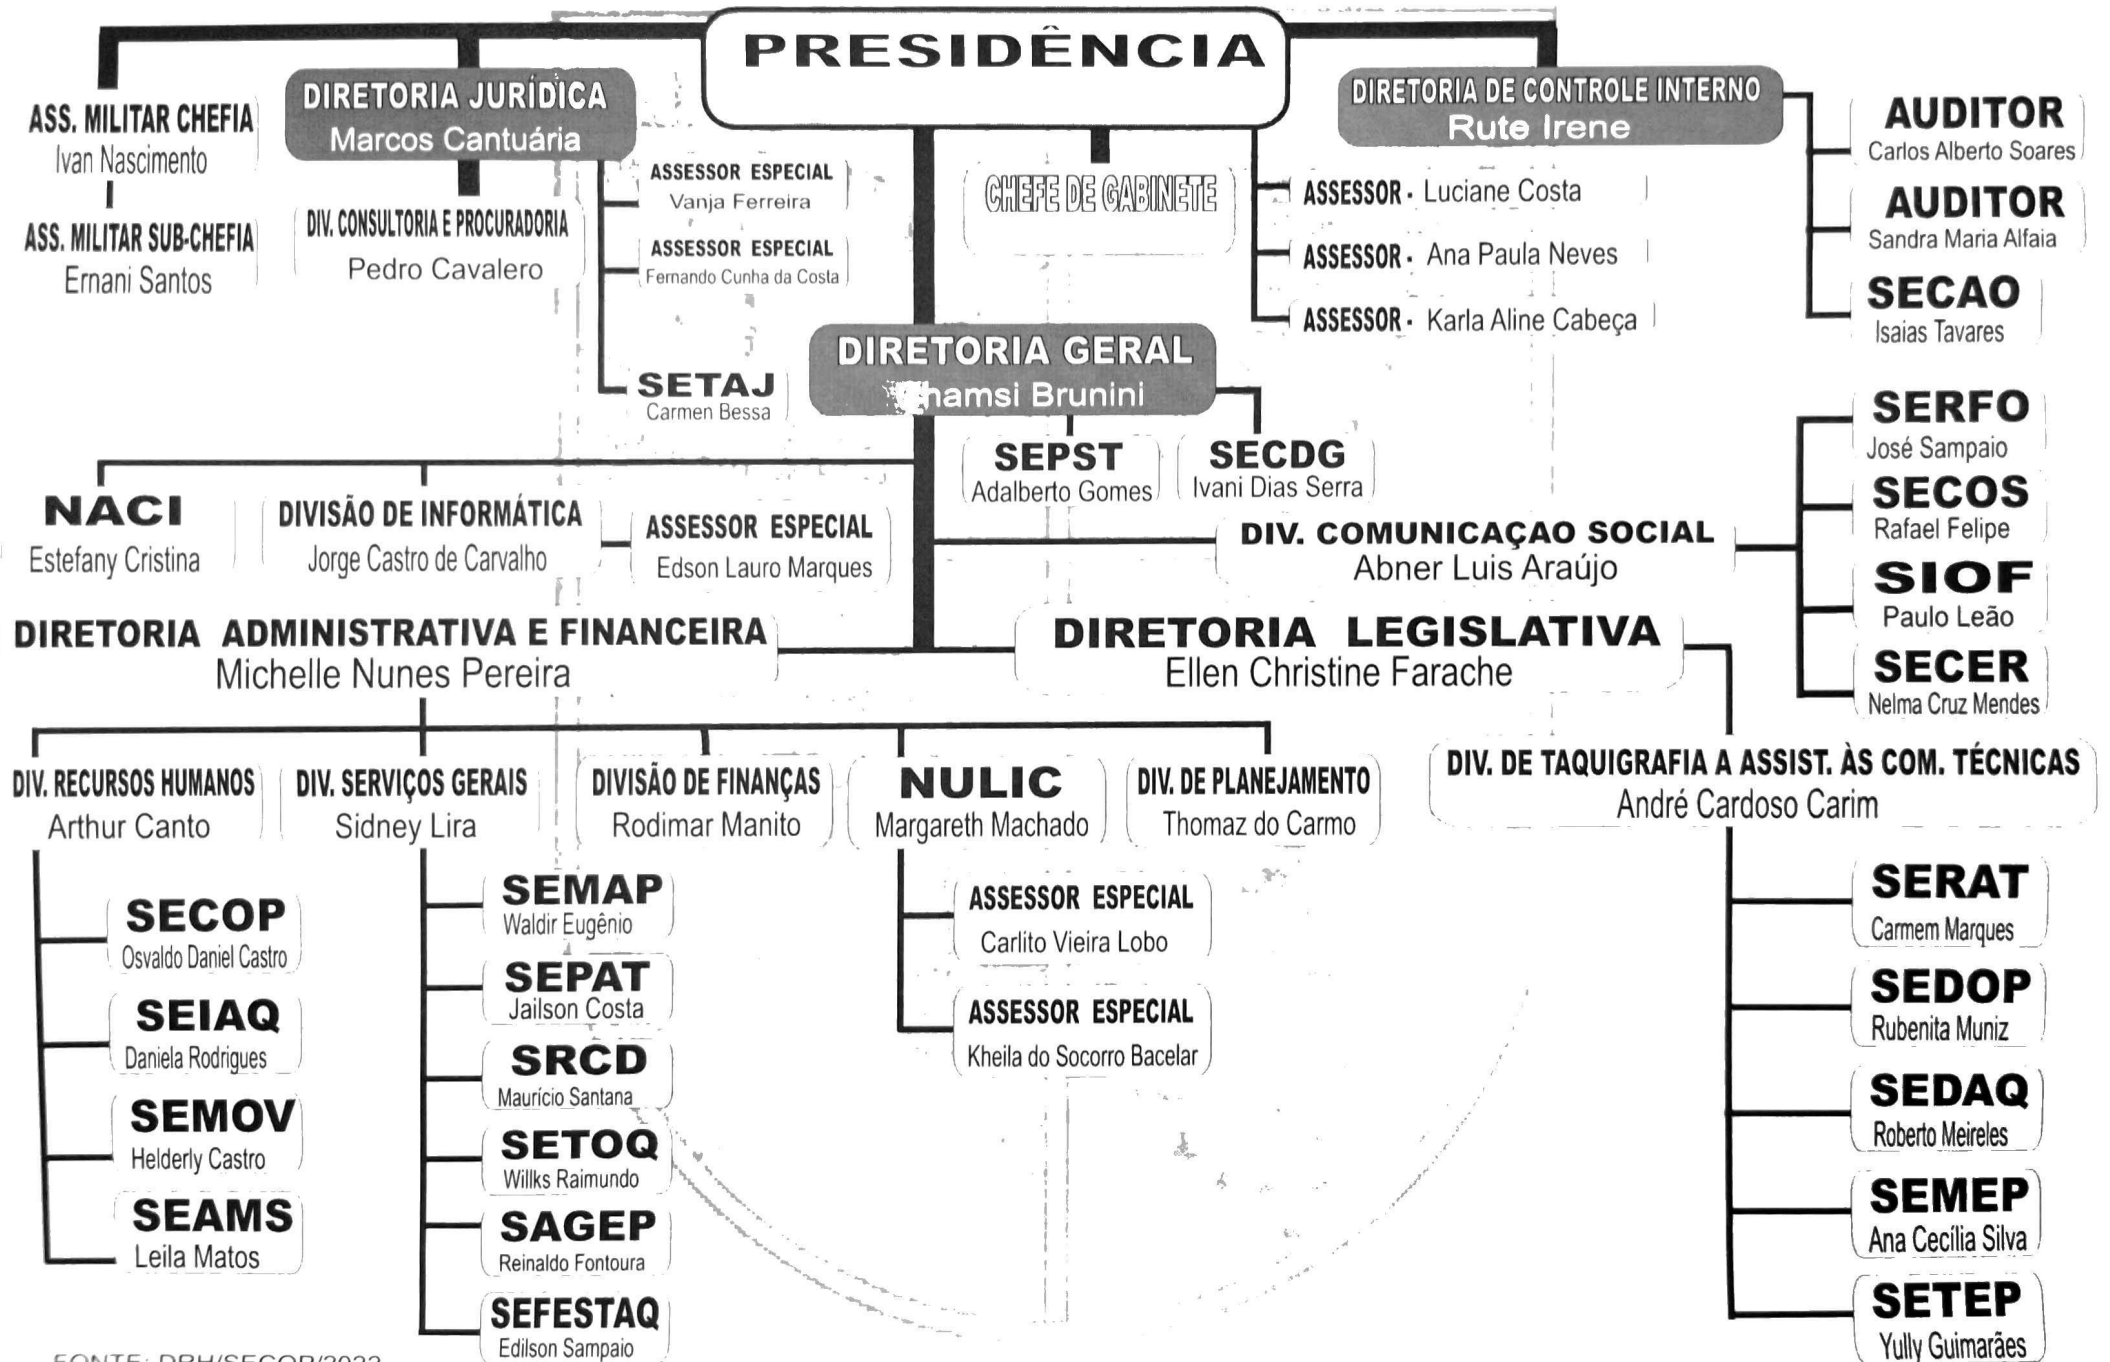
PRESIDÊNCIA

ASS. MILITAR CHEFIA
Ivan Nascimento

ASS. MILITAR SUB-CHEFIA
Ernani Santos

DIRETORIA JURÍDICA
Marcos Cantuária

DIV. CONSULTORIA E PROCURADORIA
Pedro Cavalero

ASSESSOR ESPECIAL
Vanja Ferreira

ASSESSOR ESPECIAL
Fernando Cunha da Costa

SETAJ
Carmen Bessa

CHEFE DE GABINETE

DIRETORIA DE CONTROLE INTERNO
Rute Irene

ASSESSOR - Luciane Costa

ASSESSOR - Ana Paula Neves

ASSESSOR - Karla Aline Cabeça

AUDITOR
Carlos Alberto Soares

AUDITOR
Sandra Maria Alfaia

SECAO
Isaias Tavares

DIRETORIA GERAL
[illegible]hamsi Brunini

SEPST
Adalberto Gomes

SECDG
Ivani Dias Serra

SERFO
José Sampaio

SECOS
Rafael Felipe

SIOF
Paulo Leão

SECER
Nelma Cruz Mendes

NACI
Estefany Cristina

DIVISÃO DE INFORMÁTICA
Jorge Castro de Carvalho

ASSESSOR ESPECIAL
Edson Lauro Marques

DIV. COMUNICAÇAO SOCIAL
Abner Luis Araújo

DIRETORIA ADMINISTRATIVA E FINANCEIRA
Michelle Nunes Pereira

DIRETORIA LEGISLATIVA
Ellen Christine Farache

DIV. RECURSOS HUMANOS
Arthur Canto

DIV. SERVIÇOS GERAIS
Sidney Lira

DIVISÃO DE FINANÇAS
Rodimar Manito

NULIC
Margareth Machado

DIV. DE PLANEJAMENTO
Thomaz do Carmo

DIV. DE TAQUIGRAFIA A ASSIST. ÀS COM. TÉCNICAS
André Cardoso Carim

SECOP
Osvaldo Daniel Castro

SEIAQ
Daniela Rodrigues

SEMOV
Helderly Castro

SEAMS
Leila Matos

SEMAP
Waldir Eugênio

SEPAT
Jailson Costa

SRCD
Maurício Santana

SETOQ
Willks Raimundo

SAGEP
Reinaldo Fontoura

SEFESTAQ
Edilson Sampaio

ASSESSOR ESPECIAL
Carlito Vieira Lobo

ASSESSOR ESPECIAL
Kheila do Socorro Bacelar

SERAT
Carmem Marques

SEDOP
Rubenita Muniz

SEDAQ
Roberto Meireles

SEMEP
Ana Cecília Silva

SETEP
Yully Guimarães

FONTE: DRH/SECOP/2022